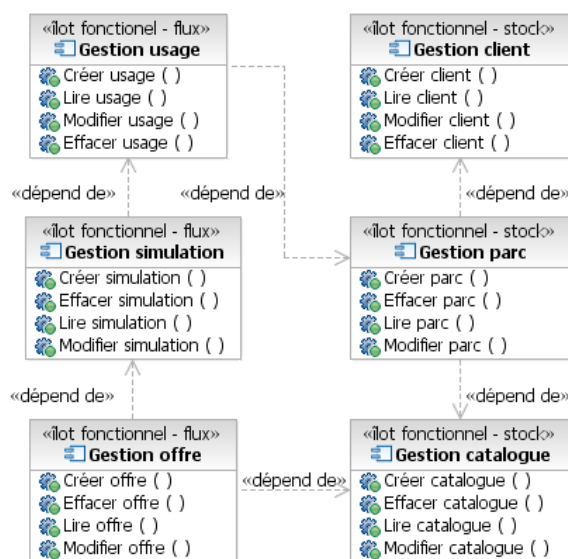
«ilot fonctionel - flux»
Gestion usage
Créer usage ( )
Lire usage ( )
Modifier usage ( )
Effacer usage ( )

«ilot fonctionnel - stock»
Gestion client
Créer client ( )
Lire client ( )
Modifier client ( )
Effacer client ( )

«dépend de»
«dépend de»
«dépend de»

«ilot fonctionnel - flux»
Gestion simulation
Créer simulation ( )
Effacer simulation ( )
Lire simulation ( )
Modifier simulation ( )

«ilot fonctionnel - stock»
Gestion parc
Créer parc ( )
Effacer parc ( )
Lire parc ( )
Modifier parc ( )

«dépend de»
«dépend de»

«ilot fonctionnel - flux»
Gestion offre
Créer offre ( )
Effacer offre ( )
Lire offre ( )
Modifier offre ( )

«dépend de»

«ilot fonctionnel - stock»
Gestion catalogue
Créer catalogue ( )
Effacer catalogue ( )
Lire catalogue ( )
Modifier catalogue ( )